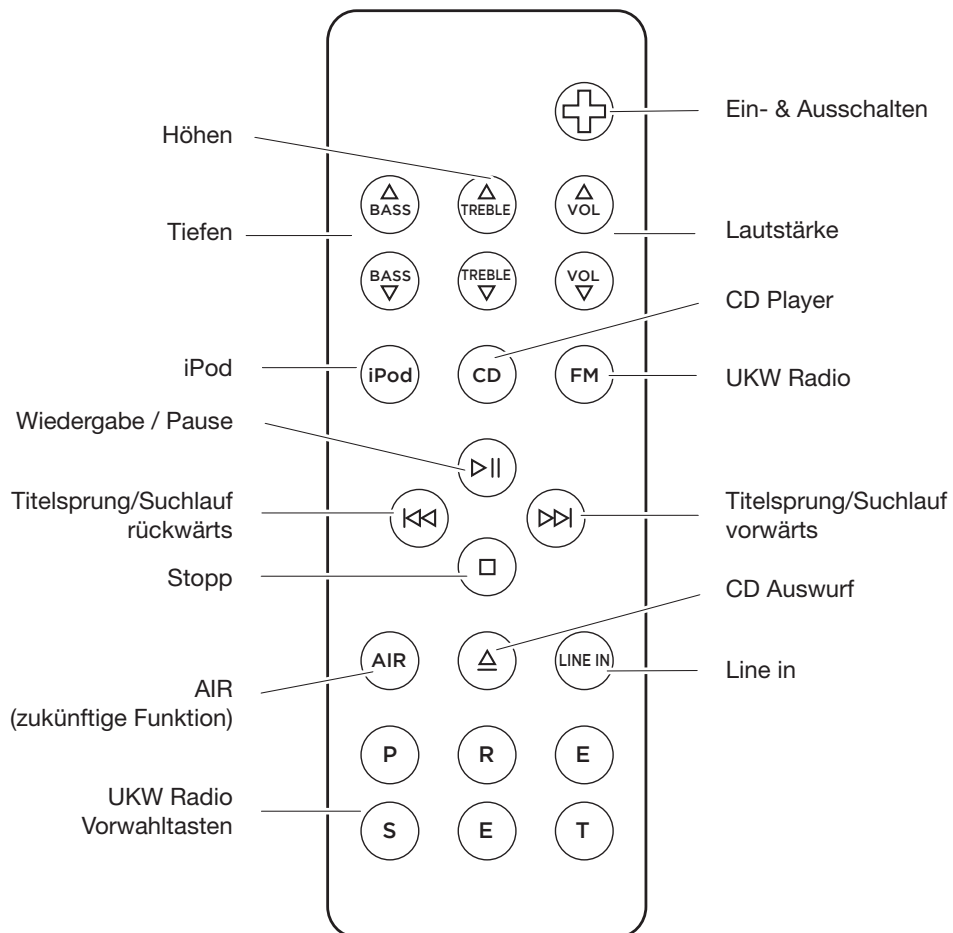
Ein- & Ausschalten

Höhen

BASS TREBLE VOL

Tiefen

Lautstärke

BASS TREBLE VOL

CD Player

iPod

iPod CD FM

UKW Radio

Wiedergabe / Pause

Titelsprung/Suchlauf rückwärts

Titelsprung/Suchlauf vorwärts

Stopp

CD Auswurf

AIR LINE IN

Line in

AIR (zukünftige Funktion)

P R E

UKW Radio Vorwahltasten

S E T